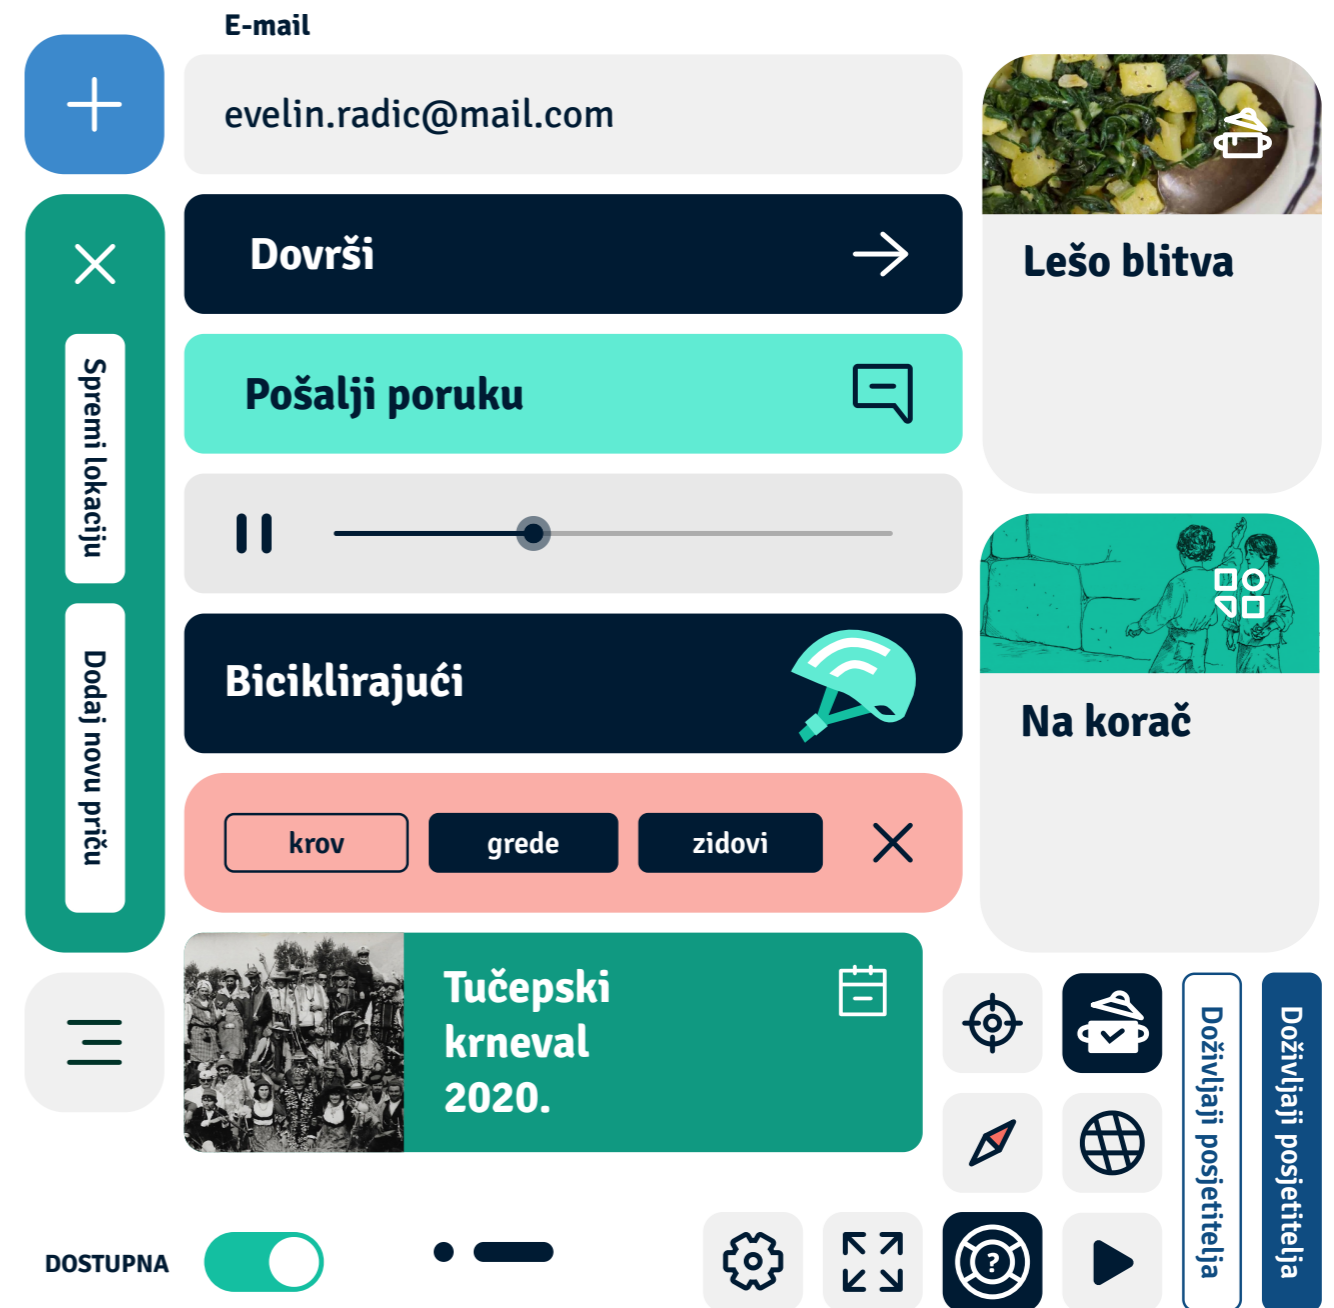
E-mail

evelin.radic@mail.com

Dovrši

Pošalji poruku

Biciklirajući

krov

grede

zidovi

Spremi lokaciju

Dodaj novu priču

Lešo blitva

Na korač

Tučepski krneval 2020.

Doživljaji posjetitelja

Doživljaji posjetitelja

DOSTUPNA